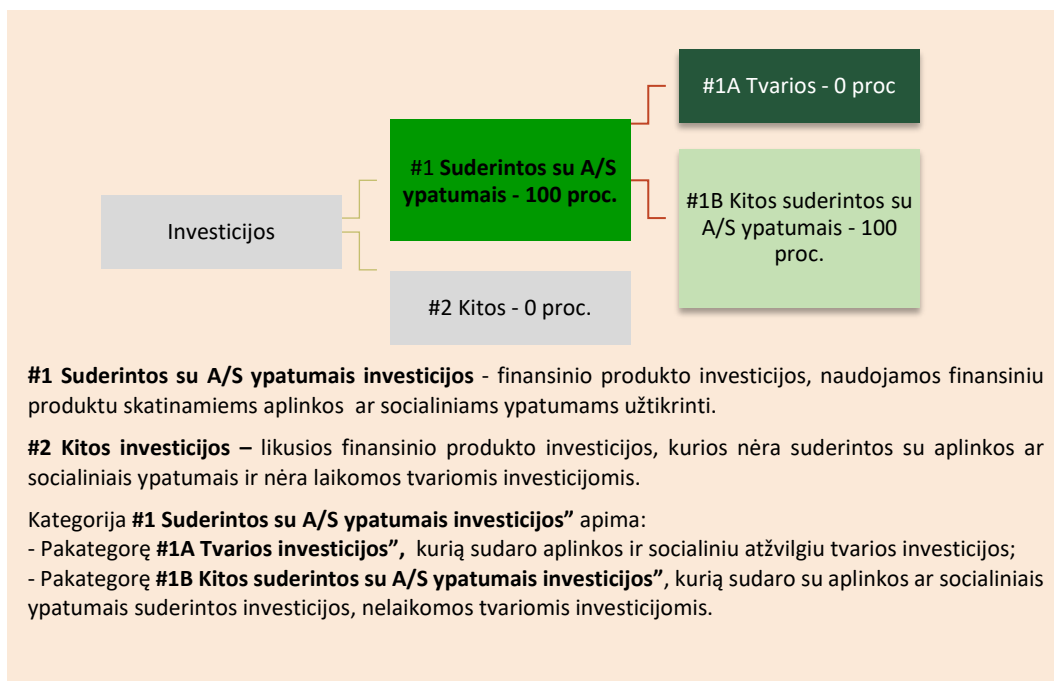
#1A Tvarios - 0 proc

Investicijos

#1 Suderintos su A/S ypatumais - 100 proc.

#1B Kitos suderintos su A/S ypatumais - 100 proc.

#2 Kitos - 0 proc.

**#1 Suderintos su A/S ypatumais investicijos** - finansinio produkto investicijos, naudojamos finansiniu produktu skatinamiems aplinkos ar socialiniams ypatumams užtikrinti.

**#2 Kitos investicijos** – likusios finansinio produkto investicijos, kurios nėra suderintos su aplinkos ar socialiniais ypatumais ir nėra laikomos tvariomis investicijomis.

Kategorija **#1 Suderintos su A/S ypatumais investicijos"** apima:
- Pakategorę **#1A Tvarios investicijos",** kurią sudaro aplinkos ir socialiniu atžvilgiu tvarios investicijos;
- Pakategorę **#1B Kitos suderintos su A/S ypatumais investicijos"**, kurią sudaro su aplinkos ar socialiniais ypatumais suderintos investicijos, nelaikomos tvariomis investicijomis.